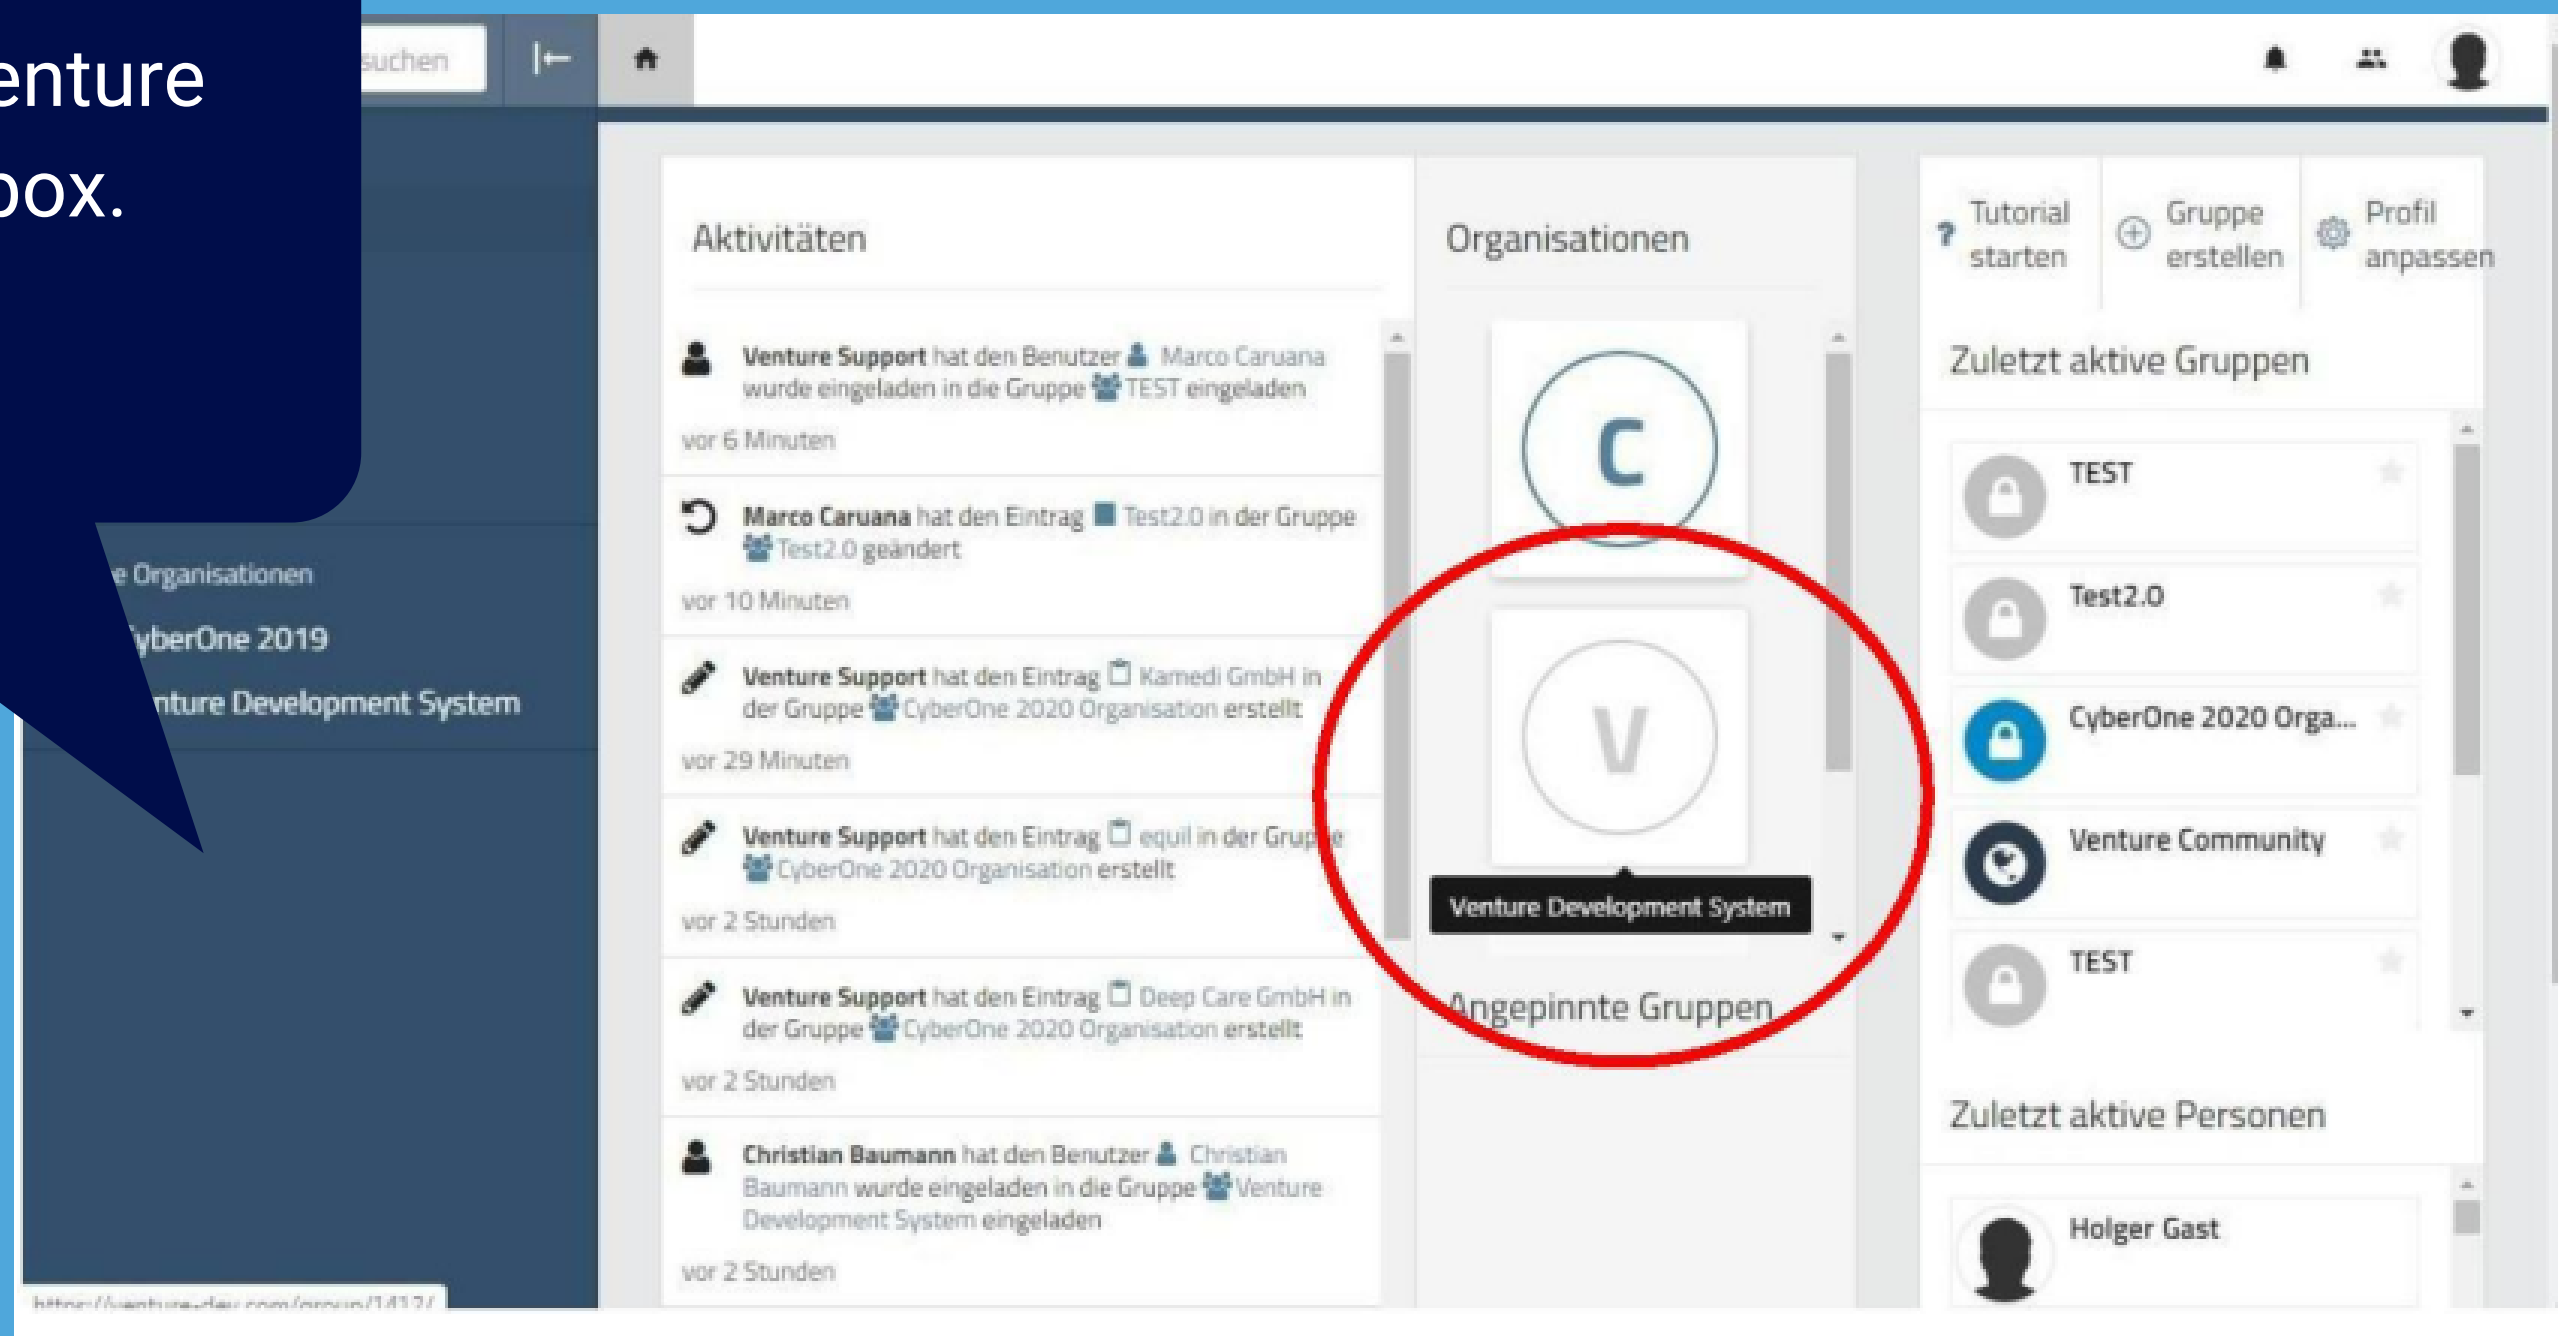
enture
oox.

suchen

e Organisationen
yberOne 2019
nture Development System

https://venture-dev.com/group/1412/

Aktivitäten

Venture Support hat den Benutzer Marco Caruana wurde eingeladen in die Gruppe TEST eingeladen
vor 6 Minuten

Marco Caruana hat den Eintrag Test2.0 in der Gruppe Test2.0 geändert
vor 10 Minuten

Venture Support hat den Eintrag Kamedi GmbH in der Gruppe CyberOne 2020 Organisation erstellt
vor 29 Minuten

Venture Support hat den Eintrag equil in der Gruppe CyberOne 2020 Organisation erstellt
vor 2 Stunden

Venture Support hat den Eintrag Deep Care GmbH in der Gruppe CyberOne 2020 Organisation erstellt
vor 2 Stunden

Christian Baumann hat den Benutzer Christian Baumann wurde eingeladen in die Gruppe Venture Development System eingeladen
vor 2 Stunden

Organisationen

C

V

Venture Development System

Angepinnte Gruppen

Tutorial starten

Gruppe erstellen

Profil anpassen

Zuletzt aktive Gruppen

TEST

Test2.0

CyberOne 2020 Orga...

Venture Community

TEST

Zuletzt aktive Personen

Holger Gast